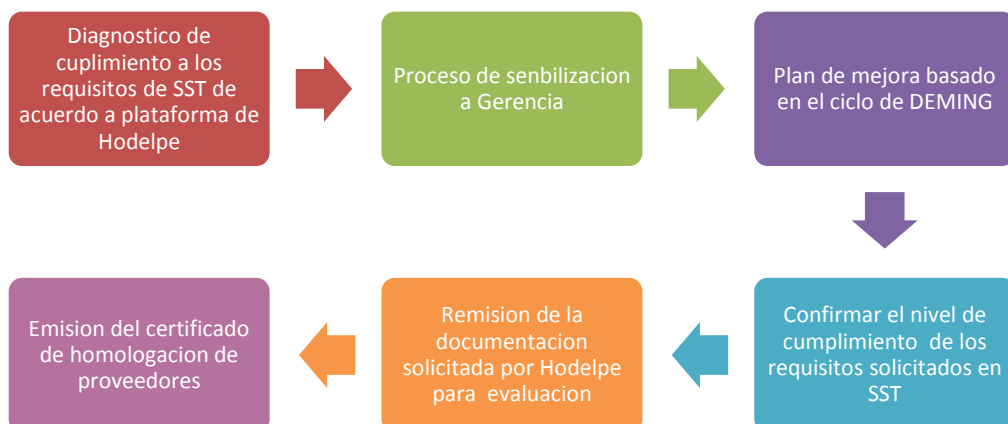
Diagnostico de cuplimiento a los requisitos de SST de acuerdo a plataforma de Hodelpe

Proceso de senbilizacion a Gerencia

Plan de mejora basado en el ciclo de DEMING

Confirmar el nivel de cumplimiento de los requisitos solicitados en SST

Remision de la documentacion solicitada por Hodelpe para evaluacion

Emision del certificado de homologacion de proveedores